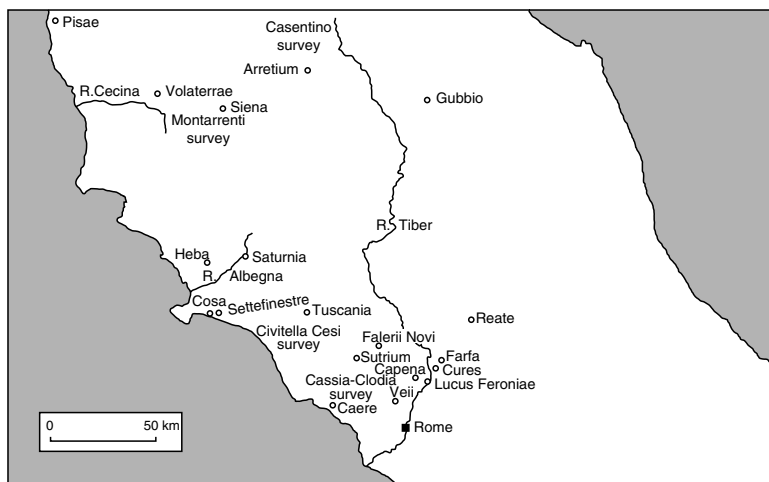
Pisae
Casentino survey
Arretium
R.Cecina
Volaterrae
Siena
Gubbio
Montarrenti survey
R. Tiber
Heba
Saturnia
R. Albegna
Cosa
Settefinestre
Tuscania
Reate
Civitella Cesi survey
Falerii Novi
Sutrium
Farfa
Capena
Cures
Cassia-Clodia survey
Lucus Feroniae
Veii
Caere
Rome
0
50 km